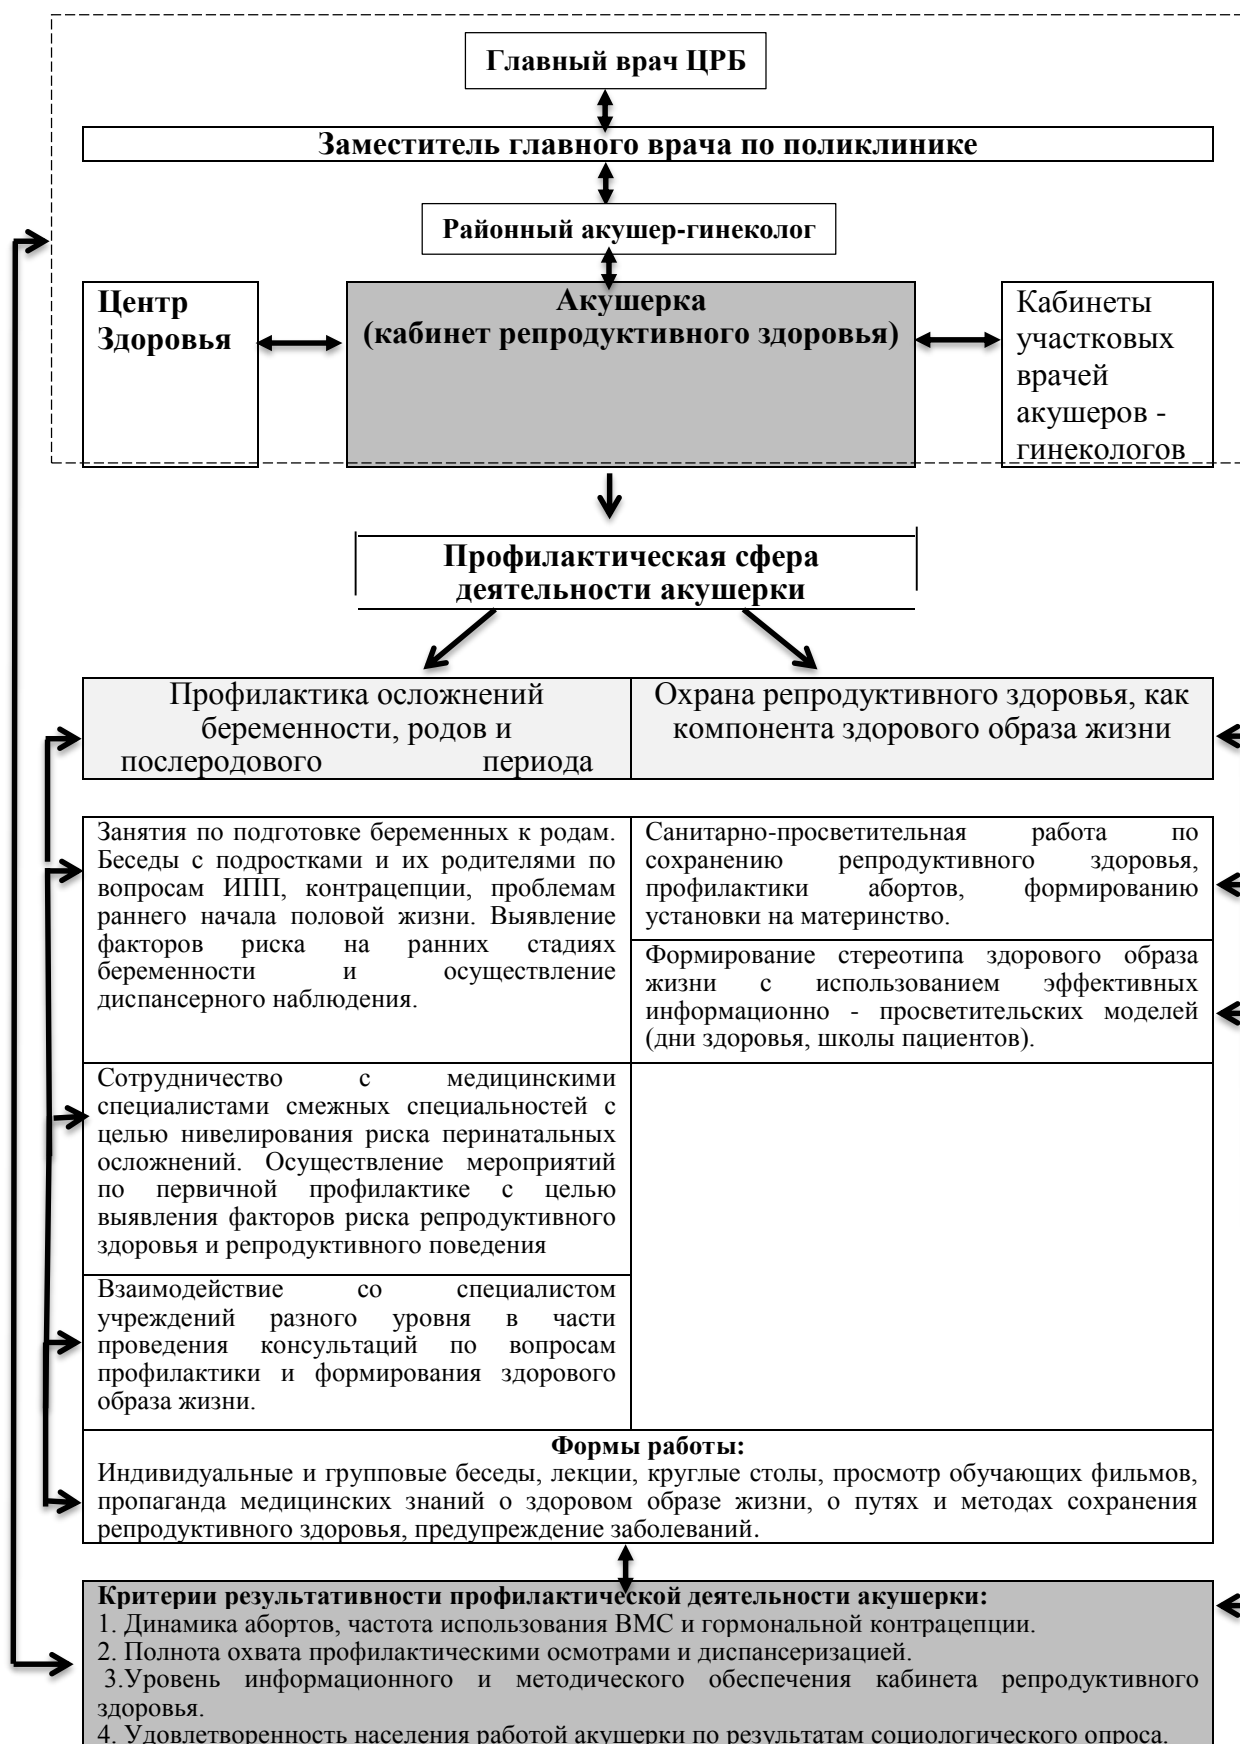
Главный врач ЦРБ

Заместитель главного врача по поликлинике

Районный акушер-гинеколог

Центр Здоровья

Акушерка (кабинет репродуктивного здоровья)

Кабинеты участковых врачей акушеров - гинекологов

Профилактическая сфера деятельности акушерки

| Профилактика осложнений беременности, родов и послеродового периода | Охрана репродуктивного здоровья, как компонента здорового образа жизни |
|---|---|

| Занятия по подготовке беременных к родам. Беседы с подростками и их родителями по вопросам ИПП, контрацепции, проблемам раннего начала половой жизни. Выявление факторов риска на ранних стадиях беременности и осуществление диспансерного наблюдения. | Санитарно-просветительная работа по сохранению репродуктивного здоровья, профилактики абортов, формированию установки на материнство. Формирование стереотипа здорового образа жизни с использованием эффективных информационно - просветительских моделей (дни здоровья, школы пациентов). |
|---|---|
| Сотрудничество с медицинскими специалистами смежных специальностей с целью нивелирования риска перинатальных осложнений. Осуществление мероприятий по первичной профилактике с целью выявления факторов риска репродуктивного здоровья и репродуктивного поведения | |
| Взаимодействие со специалистом учреждений разного уровня в части проведения консультаций по вопросам профилактики и формирования здорового образа жизни. | |

Формы работы:
Индивидуальные и групповые беседы, лекции, круглые столы, просмотр обучающих фильмов, пропаганда медицинских знаний о здоровом образе жизни, о путях и методах сохранения репродуктивного здоровья, предупреждение заболеваний.

Критерии результативности профилактической деятельности акушерки:
1. Динамика абортов, частота использования ВМС и гормональной контрацепции.
2. Полнота охвата профилактическими осмотрами и диспансеризацией.
3.Уровень информационного и методического обеспечения кабинета репродуктивного здоровья.
4. Удовлетворенность населения работой акушерки по результатам социологического опроса.